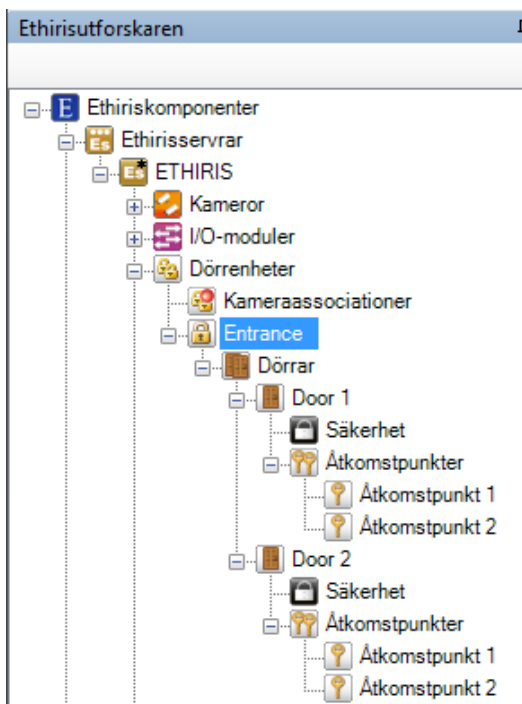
Ethirisutforskaren

E Ethiriskomponenter
Ethirisservrar
ETHIRIS
Kameror
I/O-moduler
Dörrenheter
Kameraassociationer
Entrance
Dörrar
Door 1
Säkerhet
Åtkomstpunkter
Åtkomstpunkt 1
Åtkomstpunkt 2
Door 2
Säkerhet
Åtkomstpunkter
Åtkomstpunkt 1
Åtkomstpunkt 2